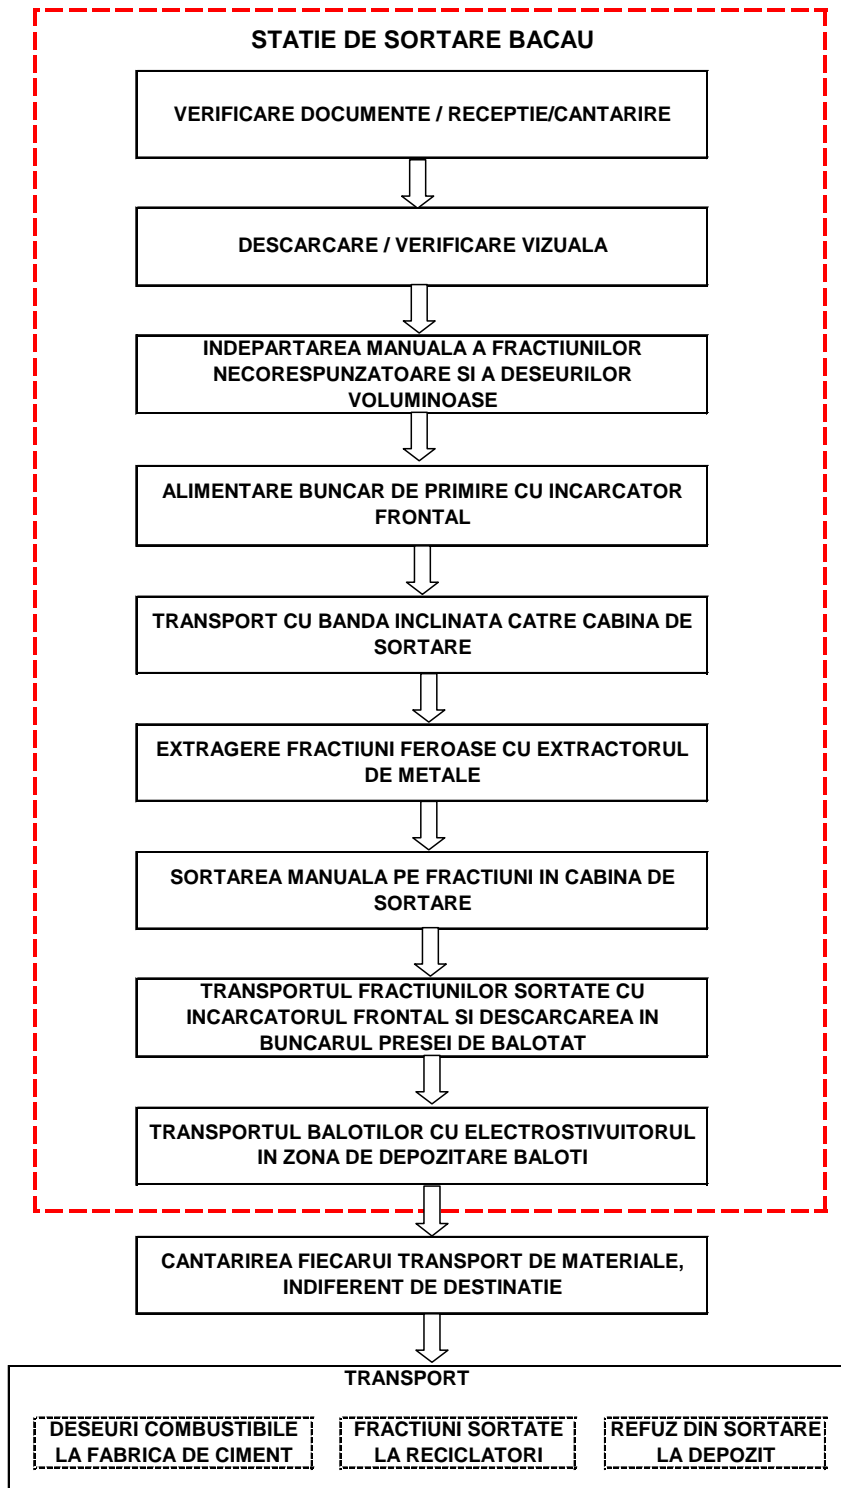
STATIE DE SORTARE BACAU

VERIFICARE DOCUMENTE / RECEPTIE/CANTARIRE

DESCARCARE / VERIFICARE VIZUALA

INDEPARTAREA MANUALA A FRACTIUNILOR NECORESPUNZATOARE SI A DESEURILOR VOLUMINOASE

ALIMENTARE BUNCAR DE PRIMIRE CU INCARCATOR FRONTAL

TRANSPORT CU BANDA INCLINATA CATRE CABINA DE SORTARE

EXTRAGERE FRACTIUNI FEROASE CU EXTRACTORUL DE METALE

SORTAREA MANUALA PE FRACTIUNI IN CABINA DE SORTARE

TRANSPORTUL FRACTIUNILOR SORTATE CU INCARCATORUL FRONTAL SI DESCARCAREA IN BUNCARUL PRESEI DE BALOTAT

TRANSPORTUL BALOTILOR CU ELECTROSTIVUITORUL IN ZONA DE DEPOZITARE BALOTI

CANTARIREA FIECARUI TRANSPORT DE MATERIALE, INDIFERENT DE DESTINATIE

TRANSPORT

DESEURI COMBUSTIBILE LA FABRICA DE CIMENT

FRACTIUNI SORTATE LA RECICLATORI

REFUZ DIN SORTARE LA DEPOZIT